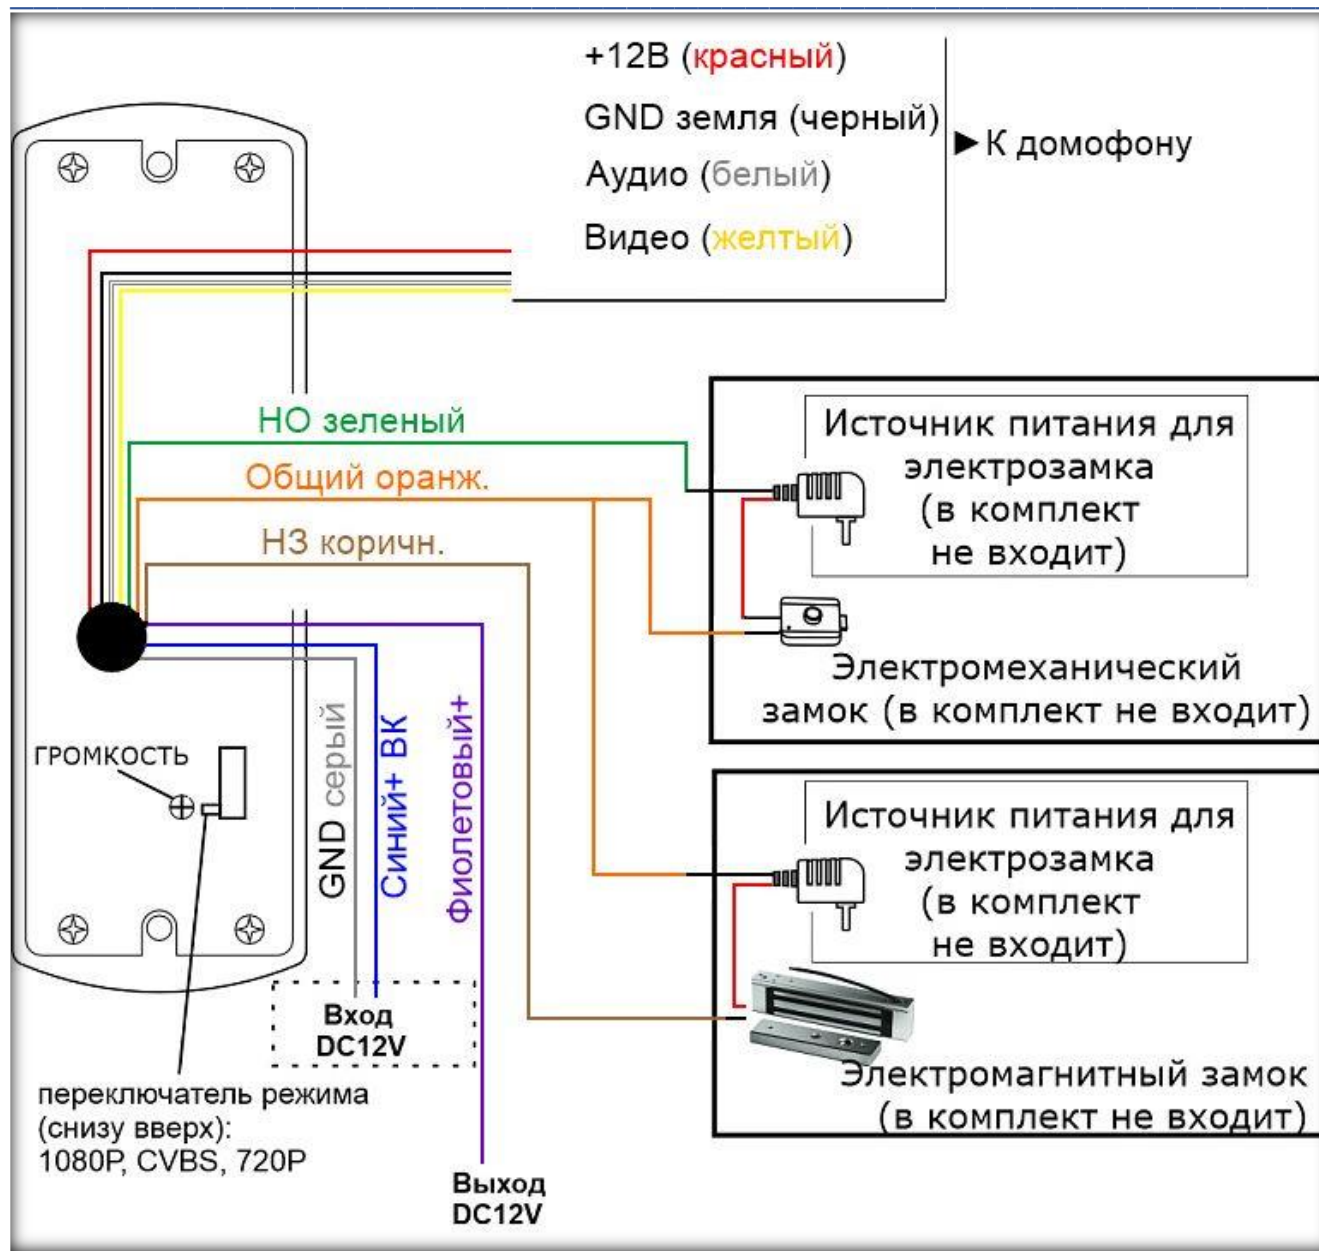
+12В (красный)
GND земля (черный)
Аудио (белый)
Видео (желтый)

► К домофону

НО зеленый
Общий оранж.
НЗ коричн.

Источник питания для электрозамка (в комплект не входит)

Электромеханический замок (в комплект не входит)

ГРОМКОСТЬ

GND серый
Синий+ ВК
Фиолетовый+

Источник питания для электрозамка (в комплект не входит)

Вход DC12V

Электромагнитный замок (в комплект не входит)

переключатель режима (снизу вверх): 1080P, CVBS, 720P

Выход DC12V